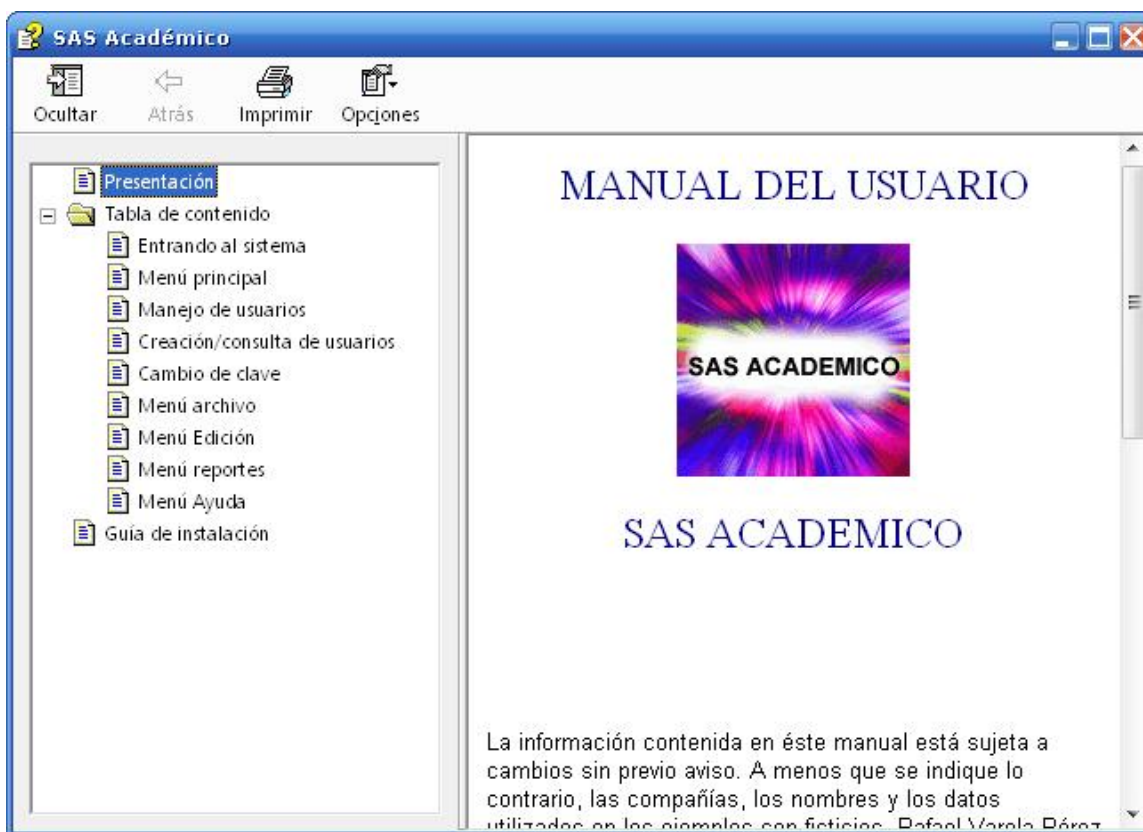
SAS Académico

Ocultar
Atrás
Imprimir
Opciones

Presentación
Tabla de contenido
Entrando al sistema
Menú principal
Manejo de usuarios
Creación/consulta de usuarios
Cambio de clave
Menú archivo
Menú Edición
Menú reportes
Menú Ayuda
Guía de instalación

MANUAL DEL USUARIO

SAS ACADEMICO

SAS ACADEMICO

La información contenida en éste manual está sujeta a cambios sin previo aviso. A menos que se indique lo contrario, las compañías, los nombres y los datos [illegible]